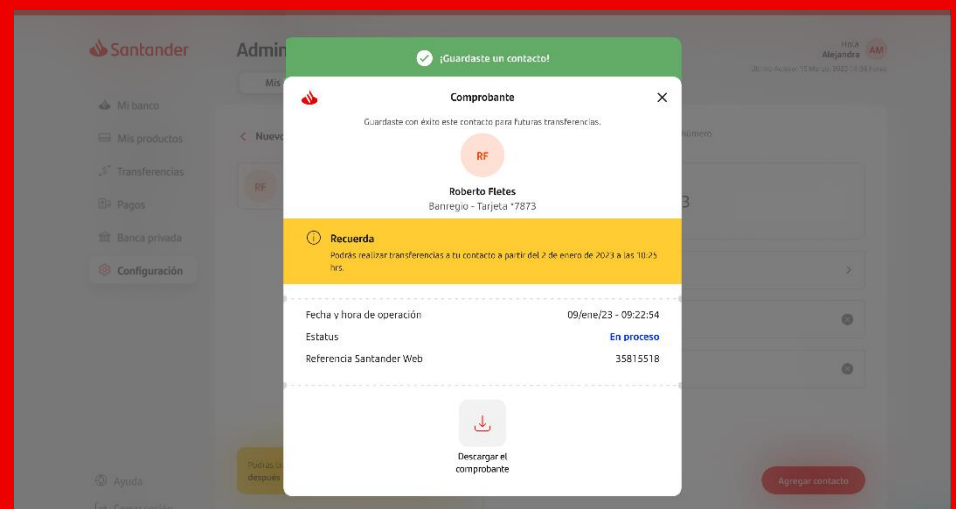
Santander

Admin

Mis

Hola
Alejandra
AM

Último Acceso: 15 Marzo 2022 13:34 hrs

Mi banco
Mis productos
Transferencias
Pagos
Banca privada
Configuración

< Nuevo

RF

¡Guardaste un contacto!

Comprobante

Guardaste con éxito este contacto para futuras transferencias.

RF

Roberto Fletes
Banregio - Tarjeta *7873

Recuerda
Podrás realizar transferencias a tu contacto a partir del 2 de enero de 2023 a las 10:25 hrs.

| Fecha y hora de operación | 09/ene/23 - 09:22:54 |
|---|---|
| Estatus | En proceso |
| Referencia Santander Web | 35815518 |

Descargar el comprobante

Podrás
después

Ayuda

Agregar contacto